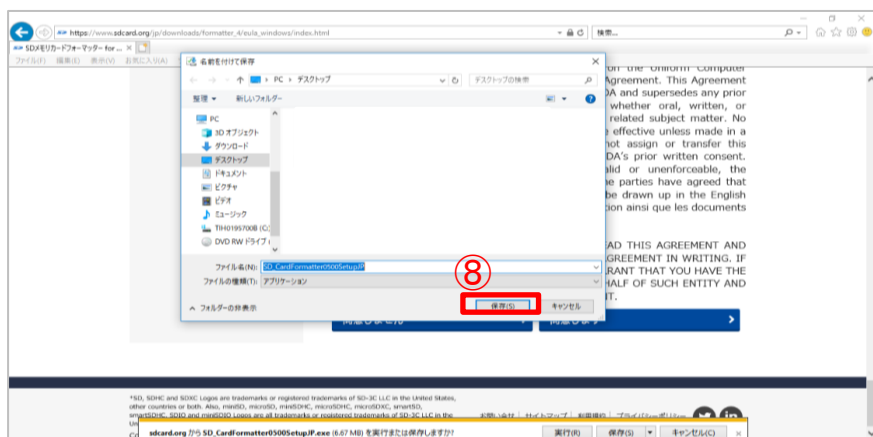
https://www.sdcard.org/jp/downloads/formatter_4/eula_windows/index.html

検索...

SDメモリカードフォーマッター for ... ×

ファイル(F) 編集(E) 表示(V) お気に入り(A)

名前を付けて保存

PC › デスクトップ

デスクトップの検索

整理 ▾ 新しいフォルダー

PC
3D オブジェクト
ダウンロード
デスクトップ
ドキュメント
ピクチャ
ビデオ
ミュージック
TIH0195700B (C:)
DVD RW ドライブ (

ファイル名(N): SD_CardFormatter0500SetupJP

ファイルの種類(T): アプリケーション

⑧

フォルダーの非表示

保存(S) キャンセル

of the Uniform Computer Agreement. This Agreement DA and supersedes any prior whether oral, written, or related subject matter. No effective unless made in a not assign or transfer this DA's prior written consent. alid or unenforceable, the parties have agreed that be drawn up in the English ion ainsi que les documents

AD THIS AGREEMENT AND GREEMENT IN WRITING. IF RANT THAT YOU HAVE THE HALF OF SUCH ENTITY AND T.

同意しません

*SD, SDHC and SDXC Logos are trademarks or registered trademarks of SD-3C LLC in the United States, other countries or both. Also, miniSD, microSD, miniSDHC, microSDHC, microSDXC, smartSD, smartSDHC, SDIO and miniSDIO Logos are all trademarks or registered trademarks of SD-3C LLC in the

お問い合せ | サイトマップ | 利用規約 | プライバシーポリシー

sdcard.org から SD_CardFormatter0500SetupJP.exe (6.67 MB) を実行または保存しますか?

実行(R) 保存(S) ▾ キャンセル(C)